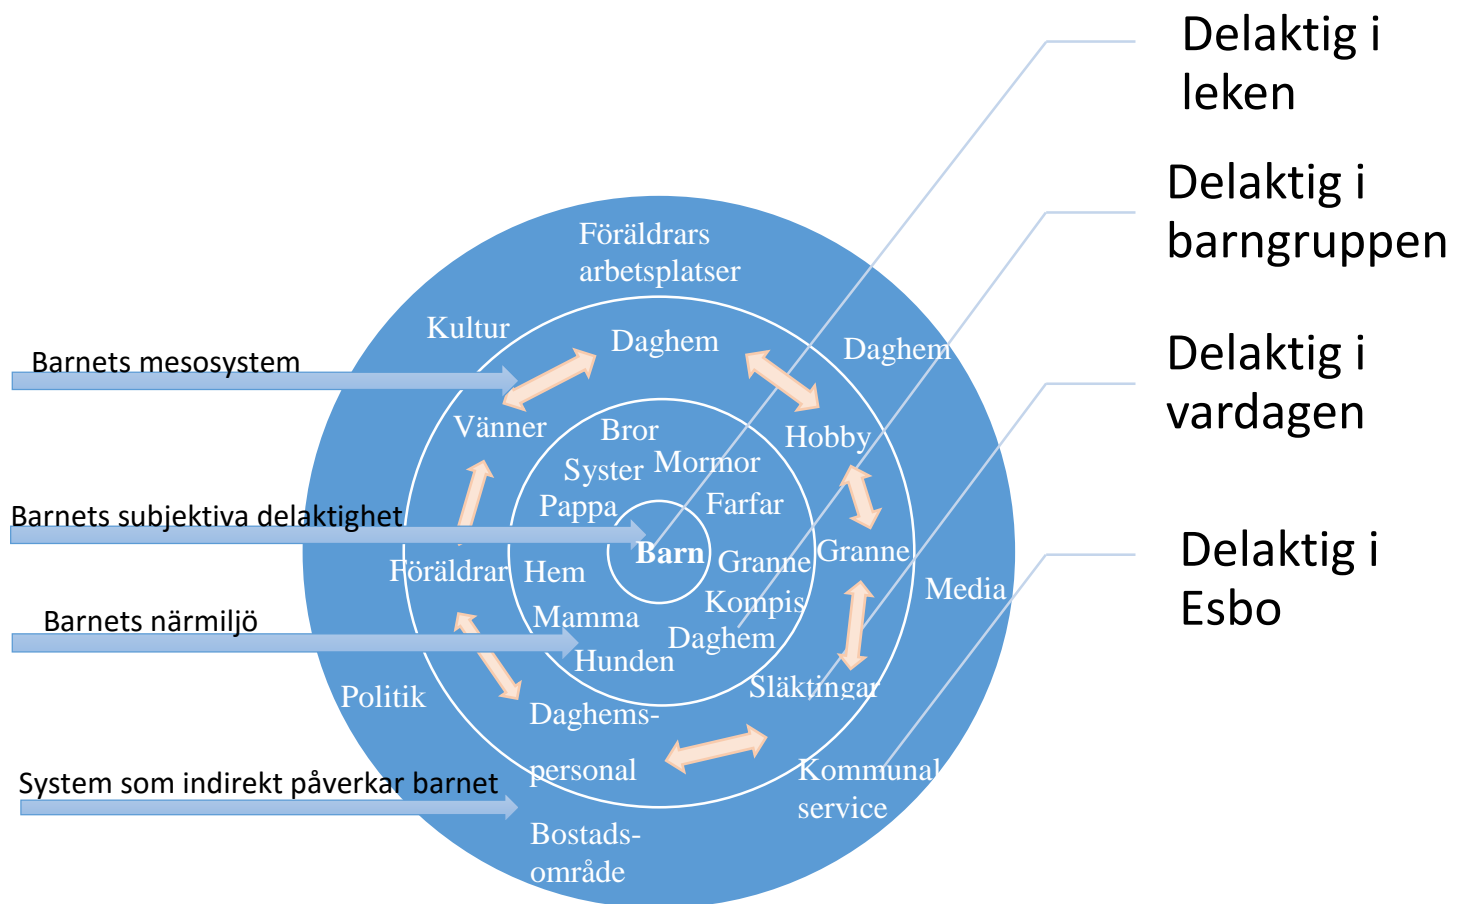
Delaktig i leken

Delaktig i barngruppen

Delaktig i vardagen

Delaktig i Esbo

Föräldrars arbetsplatser

Kultur

Daghem

Daghem

Barnets mesosystem

Vänner

Bror

Syster

Mormor

Hobby

Pappa

Farfar

Barnets subjektiva delaktighet

Barn

Granne

Granne

Föräldrar

Hem

Media

Kompis

Barnets närmiljö

Mamma

Daghem

Hunden

Släktingar

Politik

Daghems-personal

System som indirekt påverkar barnet

Kommunal service

Bostads-område